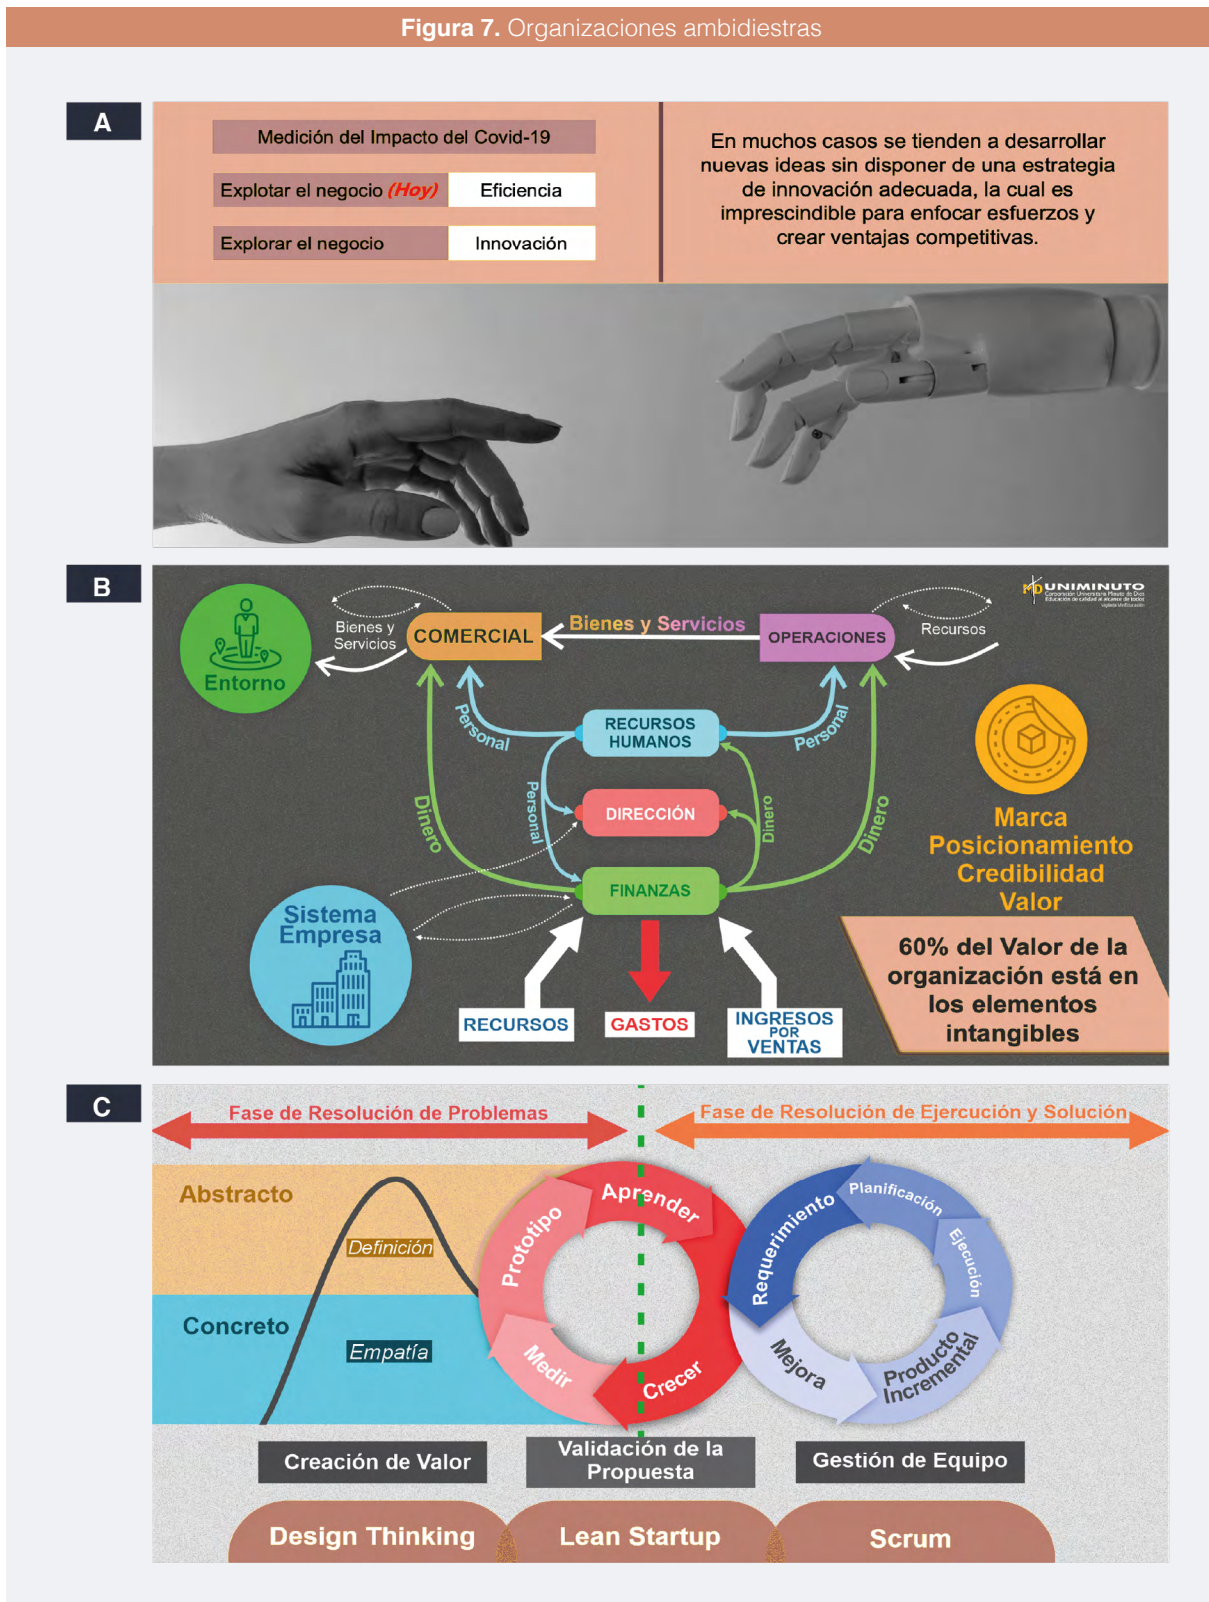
**Figura 7.** Organizaciones ambidiestras

A

Medición del Impacto del Covid-19

| Explotar el negocio *(Hoy)* | Eficiencia |
|---|---|
| Explorar el negocio | Innovación |

En muchos casos se tienden a desarrollar nuevas ideas sin disponer de una estrategia de innovación adecuada, la cual es imprescindible para enfocar esfuerzos y crear ventajas competitivas.

B

UNIMINUTO

Entorno

Bienes y Servicios

COMERCIAL

Bienes y Servicios

OPERACIONES

Recursos

Personal

RECURSOS HUMANOS

Personal

Personal

DIRECCIÓN

Dinero

Dinero

Dinero

FINANZAS

Marca Posicionamiento Credibilidad Valor

Sistema Empresa

60% del Valor de la organización está en los elementos intangibles

RECURSOS

GASTOS

INGRESOS POR VENTAS

C

Fase de Resolución de Problemas

Fase de Resolución de Ejercución y Solución

Abstracto

Definición

Concreto

Empatía

Aprender

Prototipo

Medir

Crecer

Requerimiento

Planificación

Ejecución

Mejora

Producto Incremental

Creación de Valor

Validación de la Propuesta

Gestión de Equipo

Design Thinking

Lean Startup

Scrum